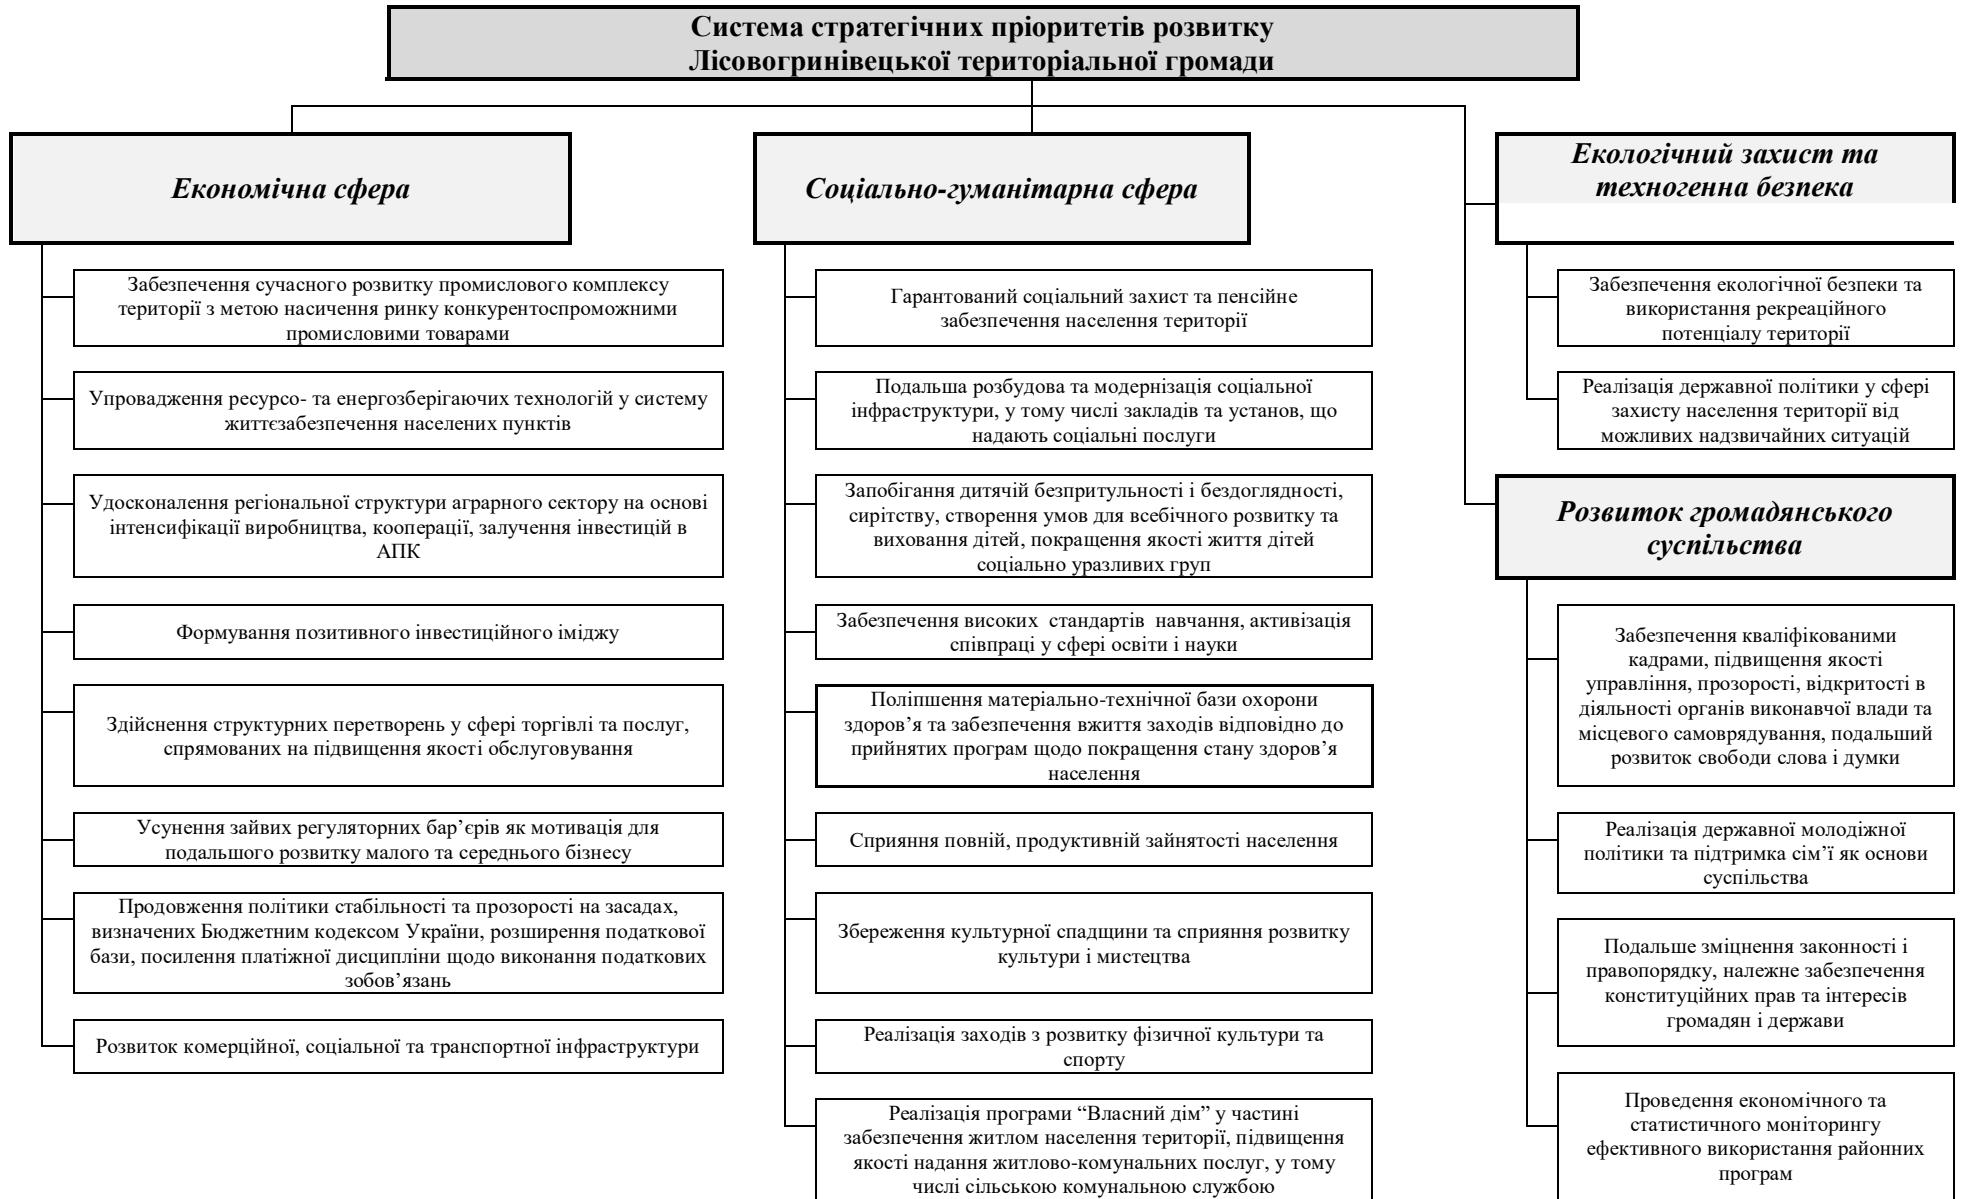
Система стратегічних пріоритетів розвитку Лісовогринівецької територіальної громади

Економічна сфера

Забезпечення сучасного розвитку промислового комплексу території з метою насичення ринку конкурентоспроможними промисловими товарами

Упровадження ресурсо- та енергозберігаючих технологій у систему життєзабезпечення населених пунктів

Удосконалення регіональної структури аграрного сектору на основі інтенсифікації виробництва, кооперації, залучення інвестицій в АПК

Формування позитивного інвестиційного іміджу

Здійснення структурних перетворень у сфері торгівлі та послуг, спрямованих на підвищення якості обслуговування

Усунення зайвих регуляторних бар'єрів як мотивація для подальшого розвитку малого та середнього бізнесу

Продовження політики стабільності та прозорості на засадах, визначених Бюджетним кодексом України, розширення податкової бази, посилення платіжної дисципліни щодо виконання податкових зобов'язань

Розвиток комерційної, соціальної та транспортної інфраструктури

Соціально-гуманітарна сфера

Гарантований соціальний захист та пенсійне забезпечення населення території

Подальша розбудова та модернізація соціальної інфраструктури, у тому числі закладів та установ, що надають соціальні послуги

Запобігання дитячій безпритульності і бездоглядності, сирітству, створення умов для всебічного розвитку та виховання дітей, покращення якості життя дітей соціально уразливих груп

Забезпечення високих стандартів навчання, активізація співпраці у сфері освіти і науки

Поліпшення матеріально-технічної бази охорони здоров'я та забезпечення вжиття заходів відповідно до прийнятих програм щодо покращення стану здоров'я населення

Сприяння повній, продуктивній зайнятості населення

Збереження культурної спадщини та сприяння розвитку культури і мистецтва

Реалізація заходів з розвитку фізичної культури та спорту

Реалізація програми "Власний дім" у частині забезпечення житлом населення території, підвищення якості надання житлово-комунальних послуг, у тому числі сільською комунальною службою

Екологічний захист та техногенна безпека

Забезпечення екологічної безпеки та використання рекреаційного потенціалу території

Реалізація державної політики у сфері захисту населення території від можливих надзвичайних ситуацій

Розвиток громадянського суспільства

Забезпечення кваліфікованими кадрами, підвищення якості управління, прозорості, відкритості в діяльності органів виконавчої влади та місцевого самоврядування, подальший розвиток свободи слова і думки

Реалізація державної молодіжної політики та підтримка сім'ї як основи суспільства

Подальше зміцнення законності і правопорядку, належне забезпечення конституційних прав та інтересів громадян і держави

Проведення економічного та статистичного моніторингу ефективного використання районних програм